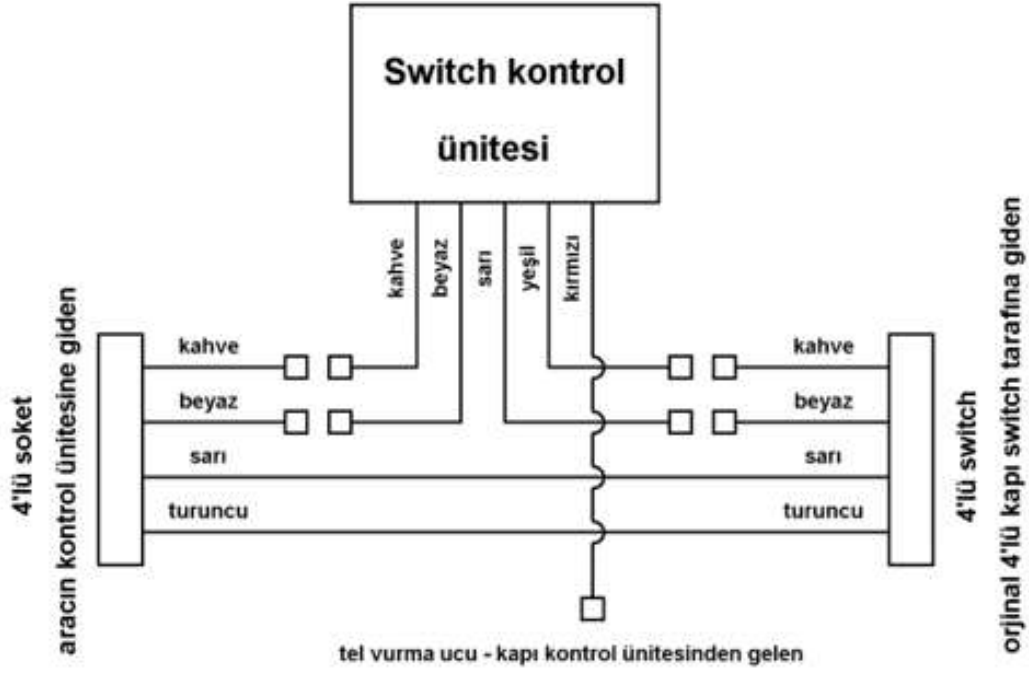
Switch kontrol

ünitesi

kahve
beyaz
sarı
yeşil
kırmızı

4'lü soket
aracın kontrol ünitesine giden

kahve
beyaz
sarı
turuncu

kahve
beyaz
sarı
turuncu

4'lü switch
orjinal 4'lü kapı switch tarafına giden

tel vurma ucu - kapı kontrol ünitesinden gelen